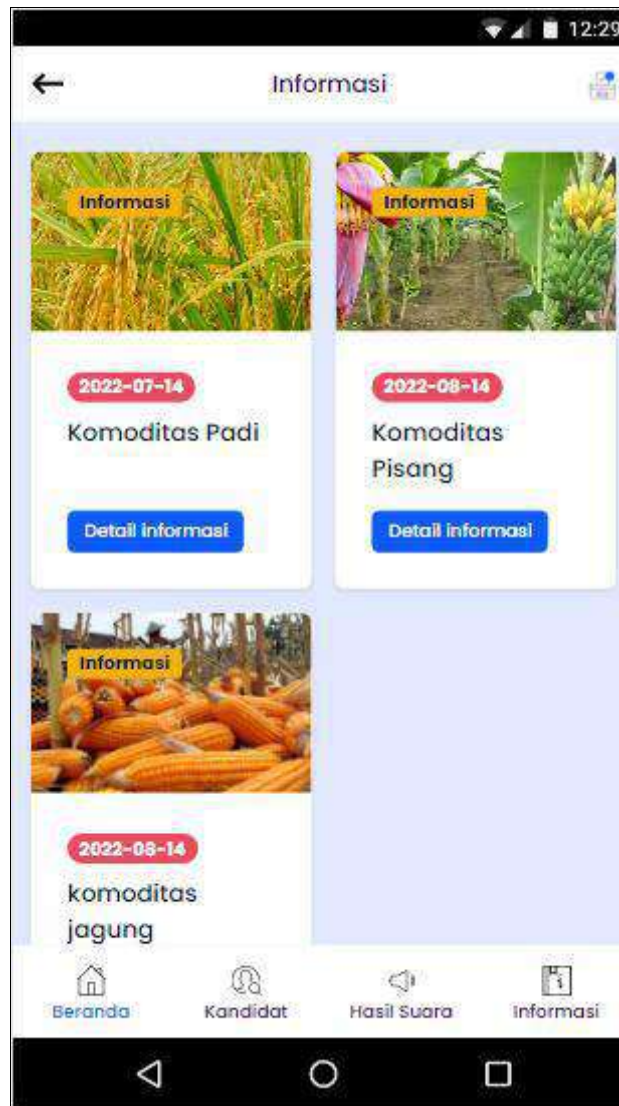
12:29

Informasi

Informasi

2022-07-14

Komoditas Padi

Detail informasi

Informasi

2022-08-14

Komoditas Pisang

Detail informasi

Informasi

2022-08-14

komoditas jagung

Beranda

Kandidat

Hasil Suara

Informasi